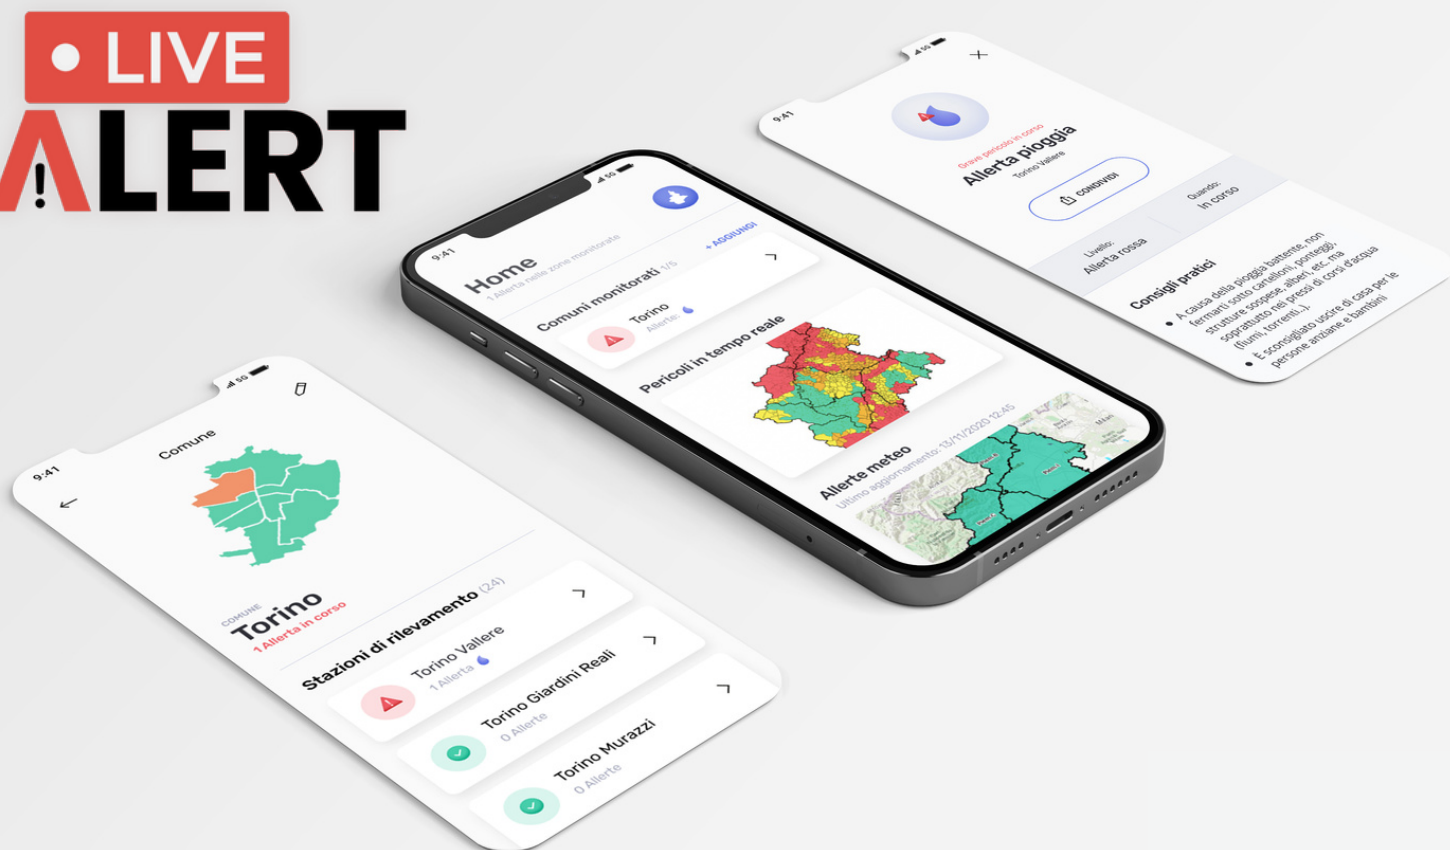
LIVE
ALERT

9:41
Home
1 Allerta nelle zone monitorate
Comuni monitorati 1/5
+ AGGIUNGI
Torino
Allerte:
Pericoli in tempo reale
Allerte meteo
Ultimo aggiornamento: 13/11/2020 12:45

9:41
Grave pericolo in corso
Allerta pioggia
Torino Vallere
CONDIVIDI
Livello:
Allerta rossa
Quando:
In corso
Consigli pratici
• A causa della pioggia battente, non fermarti sotto cartelloni, ponteggi, strutture sospese, alberi, etc. ma soprattutto nei pressi di corsi d'acqua (fiumi, torrenti...).
• È sconsigliato uscire di casa per le persone anziane e bambini

9:41
Comune
COMUNE
Torino
1 Allerta in corso
Stazioni di rilevamento (24)
Torino Vallere
1 Allerta
Torino Giardini Reali
0 Allerte
Torino Murazzi
0 Allerte